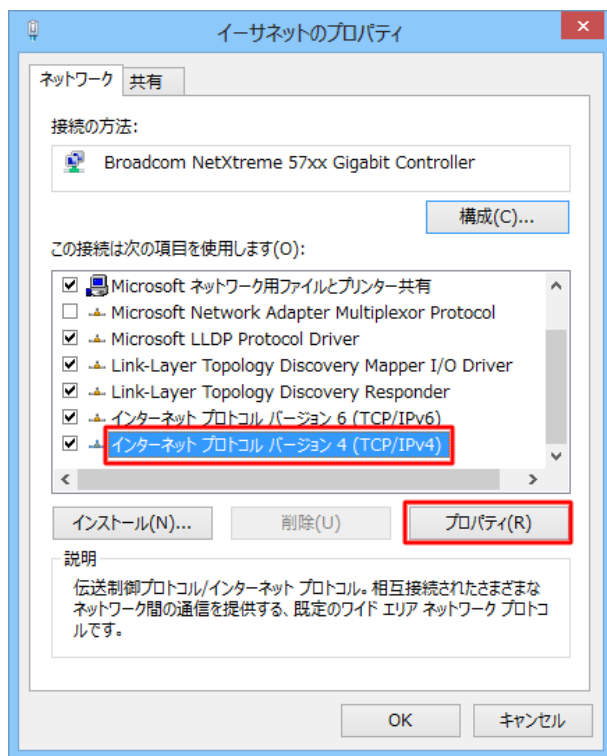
イーサネットのプロパティ

ネットワーク
共有

接続の方法:

Broadcom NetXtreme 57xx Gigabit Controller

構成(C)...

この接続は次の項目を使用します(O):

Microsoft ネットワーク用ファイルとプリンター共有
Microsoft Network Adapter Multiplexor Protocol
Microsoft LLDP Protocol Driver
Link-Layer Topology Discovery Mapper I/O Driver
Link-Layer Topology Discovery Responder
インターネット プロトコル バージョン 6 (TCP/IPv6)
インターネット プロトコル バージョン 4 (TCP/IPv4)

インストール(N)...
削除(U)
プロパティ(R)

説明

伝送制御プロトコル/インターネット プロトコル。相互接続されたさまざまなネットワーク間の通信を提供する、既定のワイド エリア ネットワーク プロトコルです。

OK
キャンセル